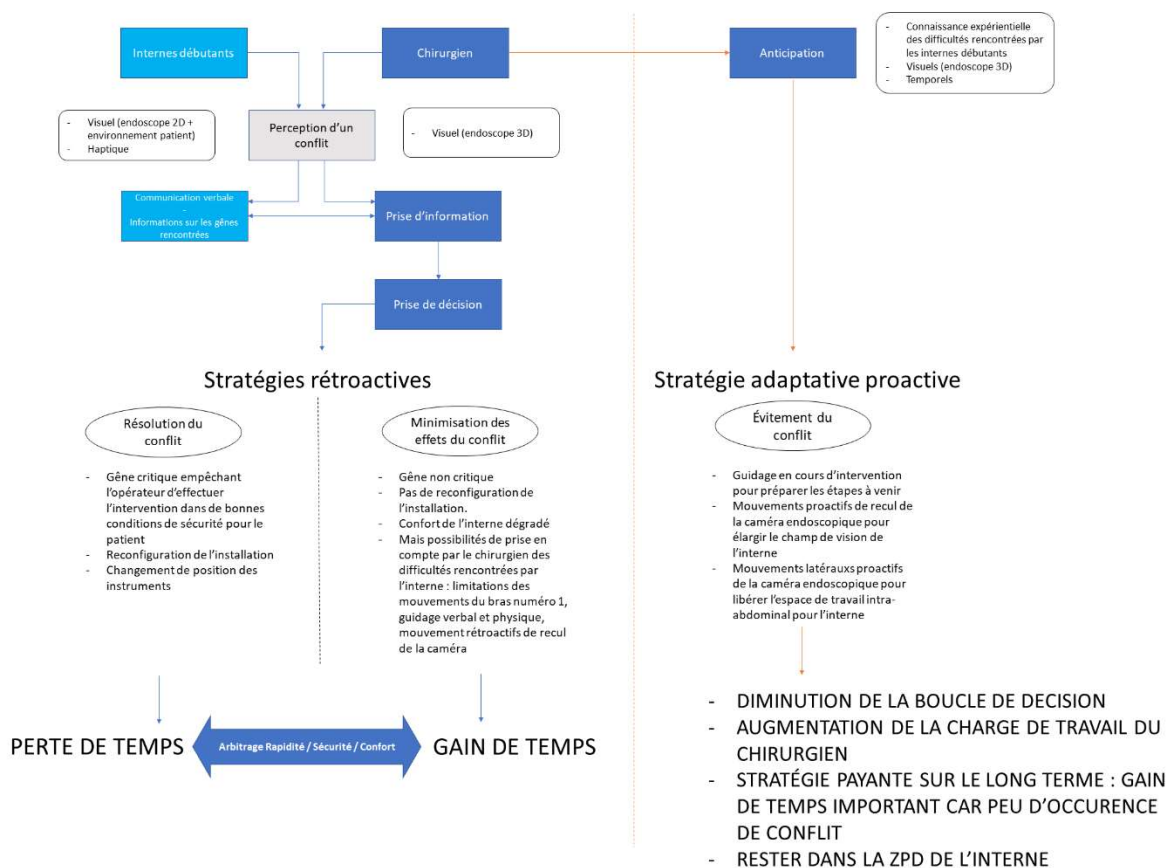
Internes débutants

Chirurgien

Anticipation

- Connaissance expérientielle des difficultés rencontrées par les internes débutants
- Visuels (endoscope 3D)
- Temporels

- Visuel (endoscope 2D + environnement patient)
- Haptique

Perception d'un conflit

- Visuel (endoscope 3D)

Communication verbale
-
Informations sur les gênes rencontrées

Prise d'information

Prise de décision

Stratégies rétroactives

Résolution du conflit

- Gêne critique empêchant l'opérateur d'effectuer l'intervention dans de bonnes conditions de sécurité pour le patient
- Reconfiguration de l'installation
- Changement de position des instruments

Minimisation des effets du conflit

- Gêne non critique
- Pas de reconfiguration de l'installation.
- Confort de l'interne dégradé
- Mais possibilités de prise en compte par le chirurgien des difficultés rencontrées par l'interne : limitations des mouvements du bras numéro 1, guidage verbal et physique, mouvement rétroactifs de recul de la caméra

PERTE DE TEMPS

Arbitrage Rapidité / Sécurité / Confort

GAIN DE TEMPS

Stratégie adaptative proactive

Évitement du conflit

- Guidage en cours d'intervention pour préparer les étapes à venir
- Mouvements proactifs de recul de la caméra endoscopique pour élargir le champ de vision de l'interne
- Mouvements latéraux proactifs de la caméra endoscopique pour libérer l'espace de travail intra-abdominal pour l'interne

- DIMINUTION DE LA BOUCLE DE DECISION
- AUGMENTATION DE LA CHARGE DE TRAVAIL DU CHIRURGIEN
- STRATÉGIE PAYANTE SUR LE LONG TERME : GAIN DE TEMPS IMPORTANT CAR PEU D'OCCURENCE DE CONFLIT
- RESTER DANS LA ZPD DE L'INTERNE